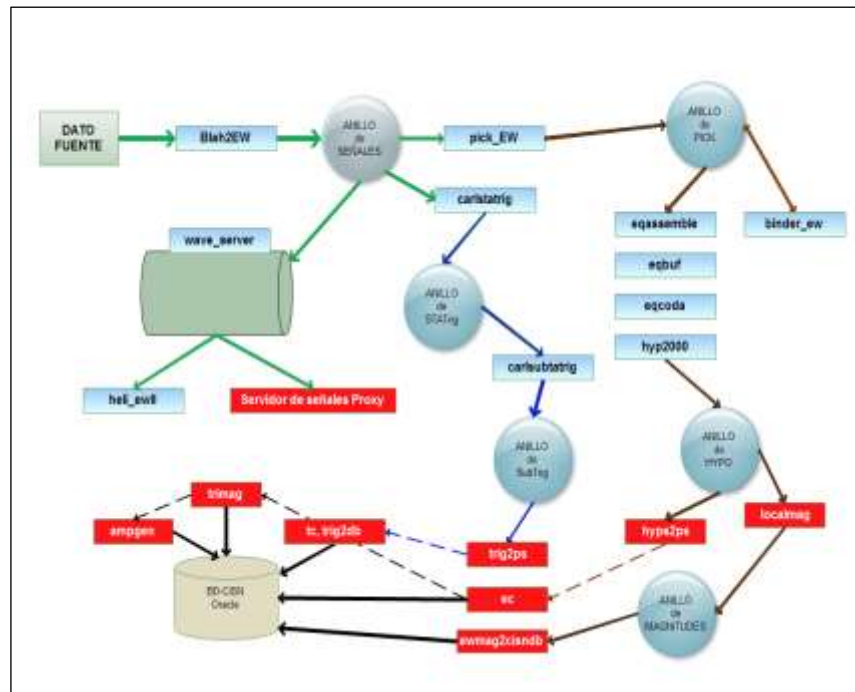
DATO FUENTE

Blah2EW

ANILLO de SEÑALES

pick_EW

ANILLO de PICK

carlstatrig

wave_server

eqassemble

binder_ew

eqbuf

eqcoda

hyp2000

ANILLO de StATrig

carlsubtatrig

heli_ewll

Servidor de señales Proxy

ANILLO de SubTrig

ANILLO de HYPO

trimag

ampgen

tc, trig2db

trig2ps

hyps2ps

localmag

BD-CISN Oracle

ec

ANILLO de MAGNITUDES

ewmag2cisndb